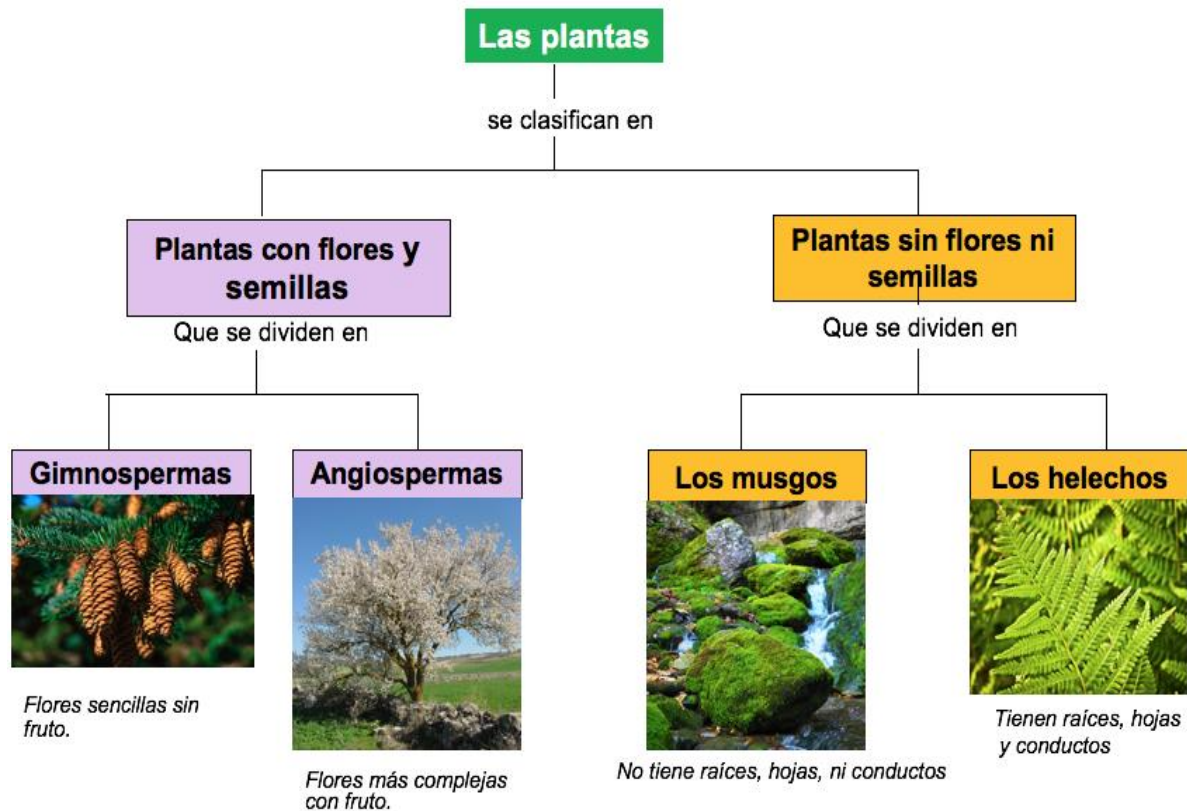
Las plantas

se clasifican en

Plantas con flores y semillas

Que se dividen en

Plantas sin flores ni semillas

Que se dividen en

Gimnospermas

Flores sencillas sin fruto.

Angiospermas

Flores más complejas con fruto.

Los musgos

No tiene raíces, hojas, ni conductos

Los helechos

Tienen raíces, hojas y conductos